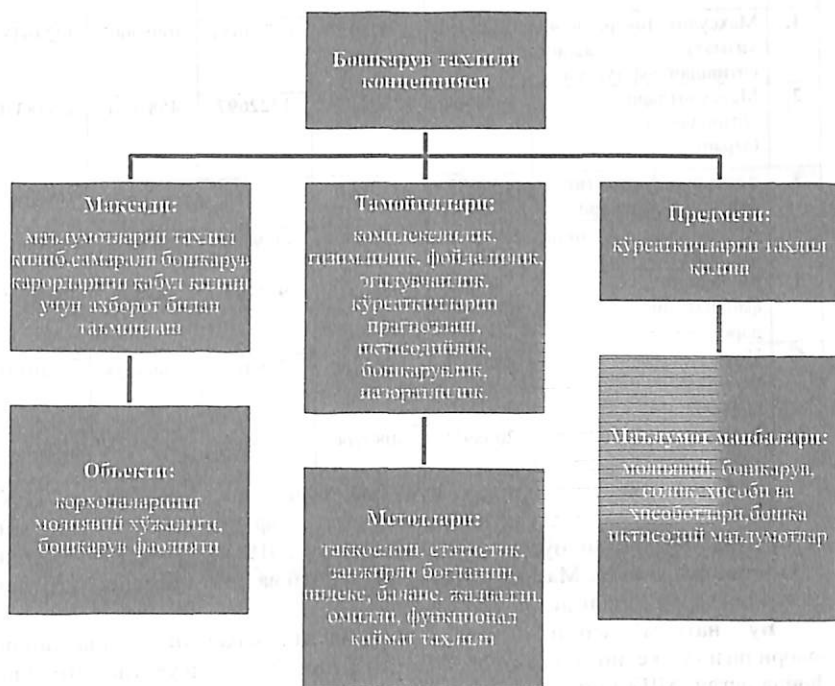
Бошқарув таҳлили концепцияси

Мақсади:
маълумотларни таҳлил қилиб,самарали бошқарув қарорларини қабул қилиш учун ахборот билан таъминлаш

Тамойиллари:
комплекслилик, тизимлилик, фойдалилик, эгилувчанлик, кўрсаткичларни прогнозлаш, иқтисодийлик, бошқарувлик, назоратлилик.

Предмети:
кўрсаткичларни таҳлил қилиш

Объекти:
корхоналарнинг молиявий хўжалиги, бошқарув фаолияти

Методлари:
таққослаш, статистик, занжирли боғлаш, индекс, баланс, жадвалли, омилли, функционал қиймат таҳлили

Маълумот манбалари:
молиявий, бошқарув, солиқ ҳисоби ва ҳисоботлари,бошқа иқтисодий маълумотлар